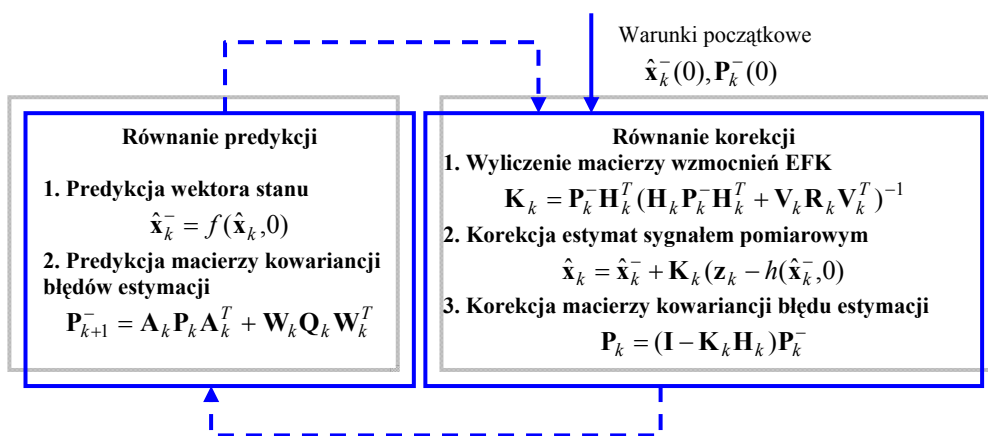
Warunki początkowe
$\hat{\mathbf{x}}_k^-(0), \mathbf{P}_k^-(0)$

Równanie predykcji

1. Predykcja wektora stanu
$\hat{\mathbf{x}}_k^- = f(\hat{\mathbf{x}}_k, 0)$

2. Predykcja macierzy kowariancji błędów estymacji
$\mathbf{P}_{k+1}^- = \mathbf{A}_k \mathbf{P}_k \mathbf{A}_k^T + \mathbf{W}_k \mathbf{Q}_k \mathbf{W}_k^T$

Równanie korekcji

1. Wyliczenie macierzy wzmocnień EFK
$\mathbf{K}_k = \mathbf{P}_k^- \mathbf{H}_k^T (\mathbf{H}_k \mathbf{P}_k^- \mathbf{H}_k^T + \mathbf{V}_k \mathbf{R}_k \mathbf{V}_k^T)^{-1}$

2. Korekcja estymat sygnałem pomiarowym
$\hat{\mathbf{x}}_k = \hat{\mathbf{x}}_k^- + \mathbf{K}_k (\mathbf{z}_k - h(\hat{\mathbf{x}}_k^-, 0)$

3. Korekcja macierzy kowariancji błędu estymacji
$\mathbf{P}_k = (\mathbf{I} - \mathbf{K}_k \mathbf{H}_k) \mathbf{P}_k^-$